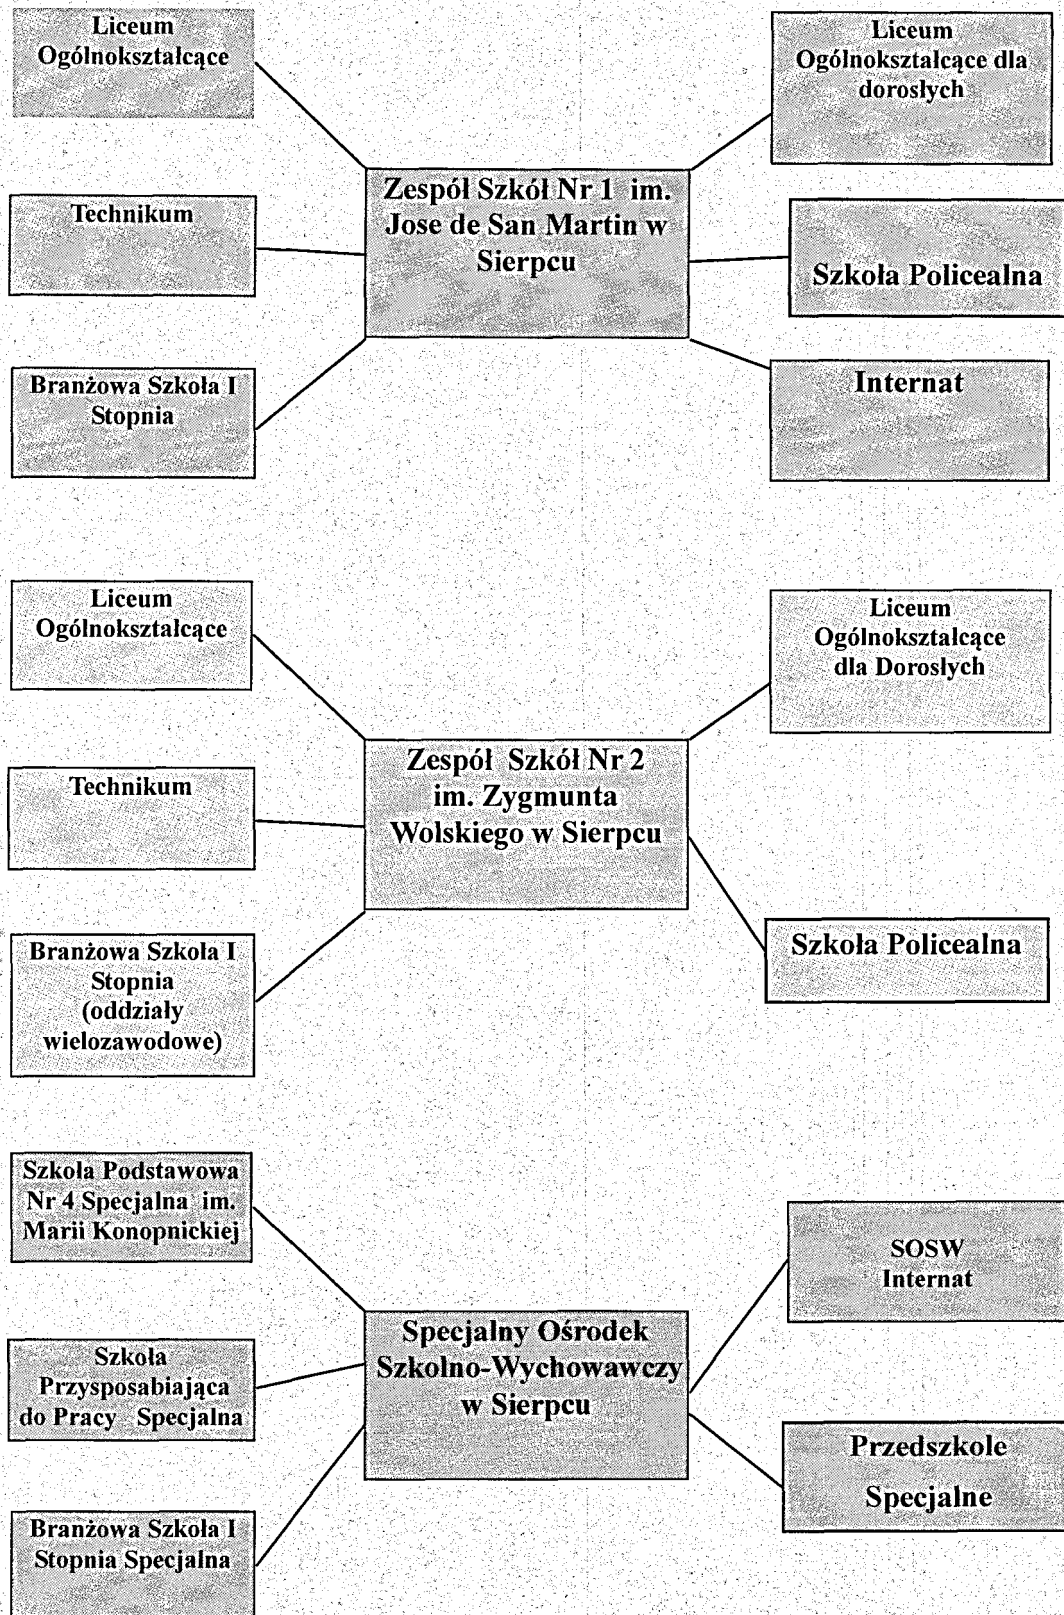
Liceum Ogólnokształcące

Liceum Ogólnokształcące dla dorosłych

Technikum

Zespół Szkół Nr 1 im. Jose de San Martin w Sierpcu

Szkoła Policealna

Branżowa Szkoła I Stopnia

Internat

Liceum Ogólnokształcące

Liceum Ogólnokształcące dla Dorosłych

Technikum

Zespół Szkół Nr 2 im. Zygmunta Wolskiego w Sierpcu

Branżowa Szkoła I Stopnia (oddziały wielozawodowe)

Szkoła Policealna

Szkoła Podstawowa Nr 4 Specjalna im. Marii Konopnickiej

SOSW Internat

Szkoła Przysposabiająca do Pracy Specjalna

Specjalny Ośrodek Szkolno-Wychowawczy w Sierpcu

Przedszkole Specjalne

Branżowa Szkoła I Stopnia Specjalna